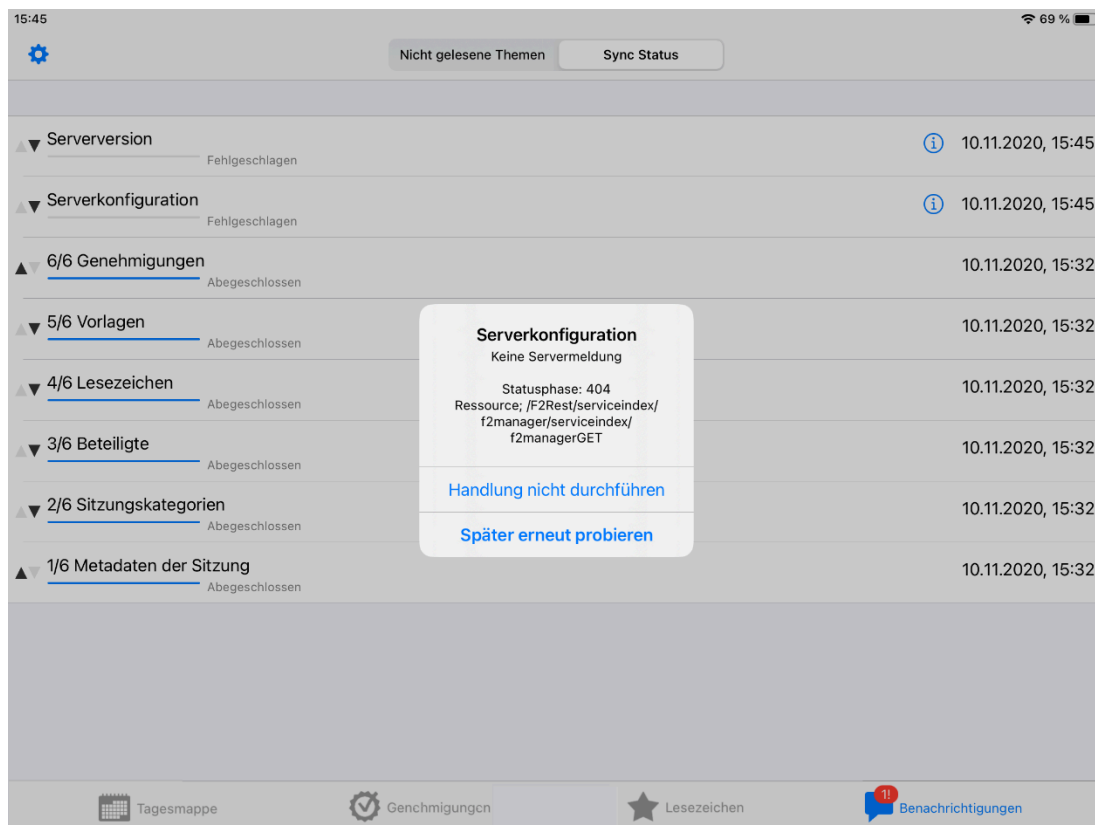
15:45

69 %

Nicht gelesene Themen | Sync Status

Serverversion
Fehlgeschlagen
10.11.2020, 15:45

Serverkonfiguration
Fehlgeschlagen
10.11.2020, 15:45

6/6 Genehmigungen
Abegeschlossen
10.11.2020, 15:32

5/6 Vorlagen
Abegeschlossen
10.11.2020, 15:32

4/6 Lesezeichen
Abegeschlossen
10.11.2020, 15:32

3/6 Beteiligte
Abegeschlossen
10.11.2020, 15:32

2/6 Sitzungskategorien
Abegeschlossen
10.11.2020, 15:32

1/6 Metadaten der Sitzung
Abegeschlossen
10.11.2020, 15:32

Serverkonfiguration
Keine Servermeldung

Statusphase: 404
Ressource; /F2Rest/serviceindex/f2manager/serviceindex/f2managerGET

Handlung nicht durchführen

Später erneut probieren

Tagesmappe
Genchmigungcn
Lesezeichen
1!
Benachrichtigungen